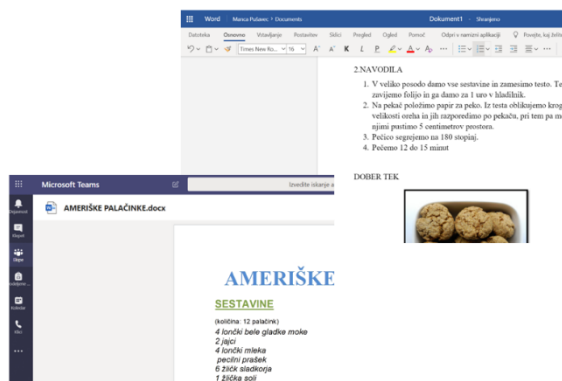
Word Manca Pušavec > Documents Dokument1 - Shranjeno

Datoteka Osnovno Vstavljanje Postavitev Sklici Pregled Ogled Pomoč Odpri v namizni aplikaciji Povejte, kaj želite

Times New Ro... 16

2.NAVODILA

1. V veliko posodo damo vse sestavine in zamesimo testo. Te zavijemo folijo in ga damo za 1 uro v hladilnik.
2. Na pekač položimo papir za peko. Iz testa oblikujemo krog velikosti oreha in jih razporedimo po pekaču, pri tem pa m njimi pustimo 5 centimetrov prostora.
3. Pečico segrejemo na 180 stopinj.
4. Pečemo 12 do 15 minut

DOBER TEK

Microsoft Teams

Izvedite iskanje a

Dejavnost
Klepet
Ekipe
Koledar
Klici

AMERIŠKE PALAČINKE.docx

AMERIŠKE

SESTAVINE

(količina: 12 palačink)
4 lončki bele gladke moke
2 jajci
4 lončki mleka
pecilni prašek
6 žličk sladkorja
1 žlička soli